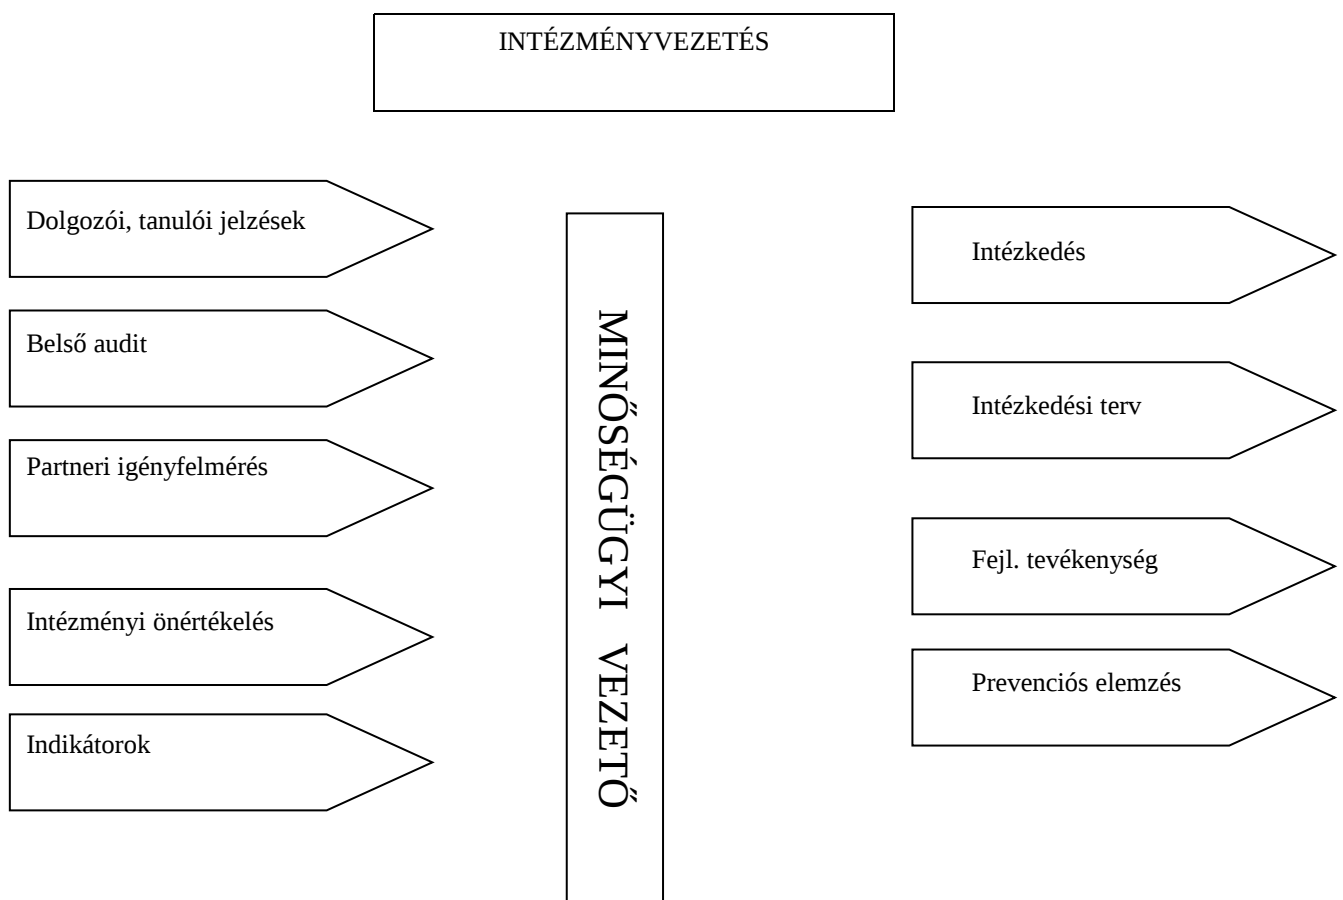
INTÉZMÉNYVEZETÉS

Dolgozói, tanulói jelzések

Belső audit

Partneri igényfelmérés

Intézményi önértékelés

Indikátorok

MINŐSÉGÜGYI VEZETŐ

Intézkedés

Intézkedési terv

Fejl. tevékenység

Prevenciós elemzés